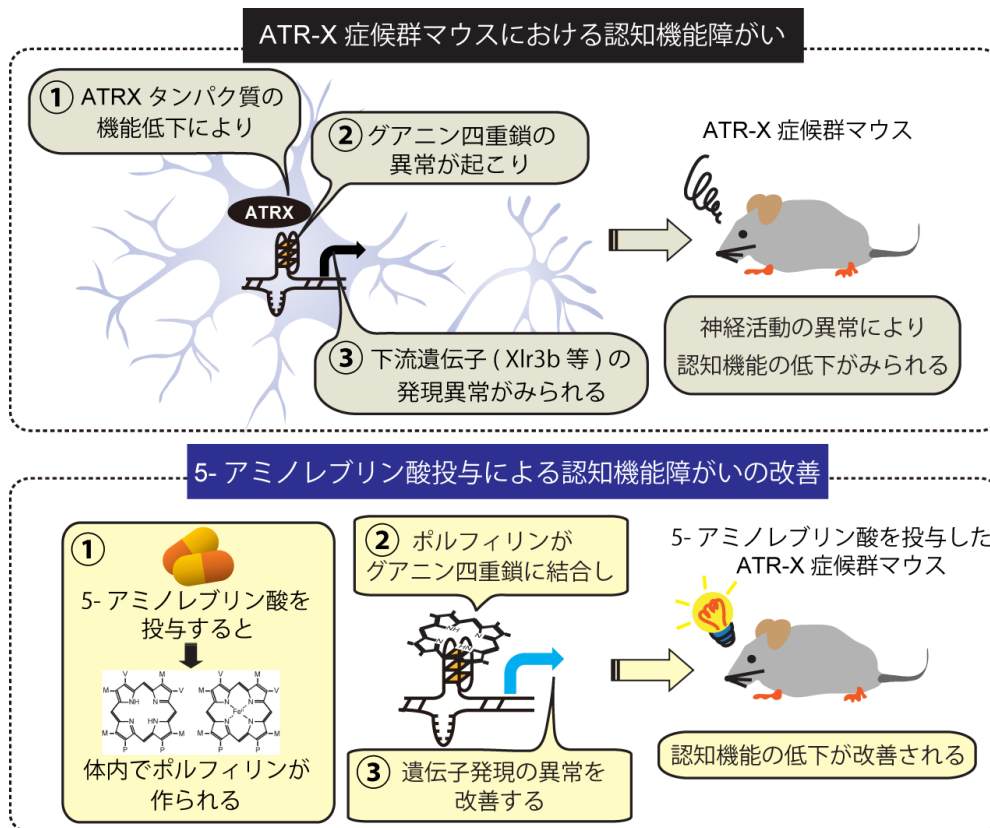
ATR-X 症候群マウスにおける認知機能障がい

① ATRX タンパク質の機能低下により

② グアニン四重鎖の異常が起こり

ATRX

③ 下流遺伝子 ( Xlr3b 等 ) の発現異常がみられる

ATR-X 症候群マウス

神経活動の異常により認知機能の低下がみられる

5- アミノレブリン酸投与による認知機能障がいの改善

①

5- アミノレブリン酸を投与すると

V V M M M V M V
M M M M
P P P P

体内でポルフィリンが作られる

② ポルフィリンがグアニン四重鎖に結合し

③ 遺伝子発現の異常を改善する

5- アミノレブリン酸を投与した ATR-X 症候群マウス

認知機能の低下が改善される